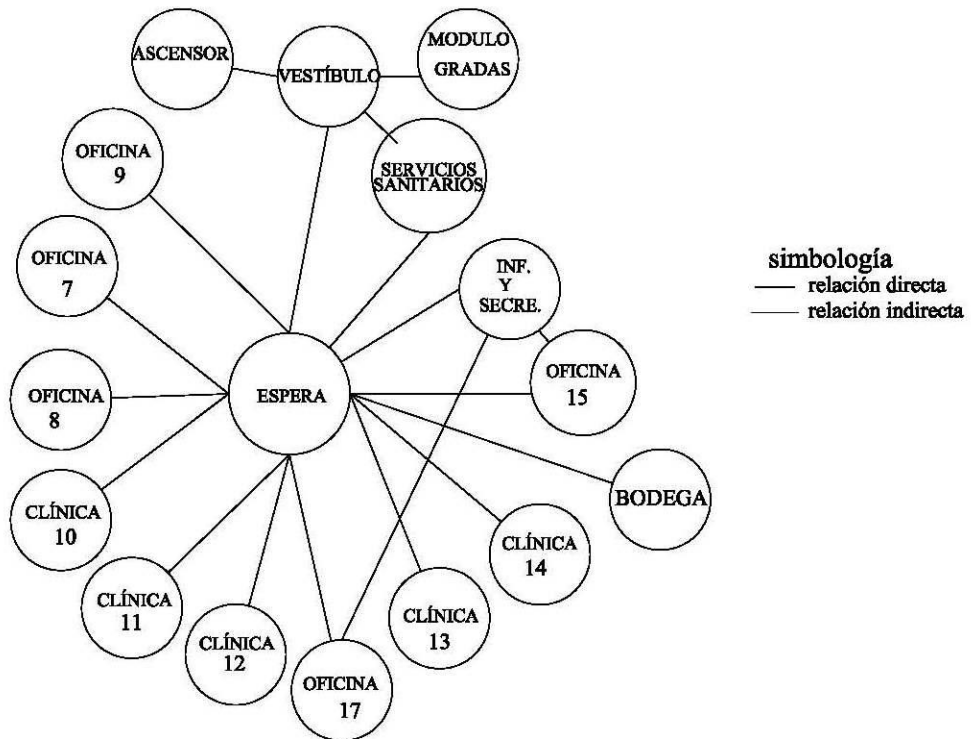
ASCENSOR

VESTÍBULO

MODULO GRADAS

OFICINA 9

SERVICIOS SANITARIOS

OFICINA 7

INF. Y SECRE.

OFICINA 8

ESPERA

OFICINA 15

BODEGA

CLÍNICA 10

CLÍNICA 14

CLÍNICA 11

CLÍNICA 12

CLÍNICA 13

OFICINA 17

simbología
relación directa
relación indirecta